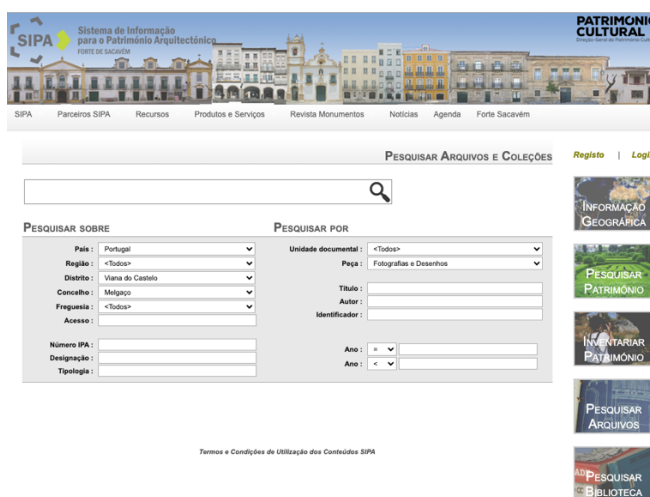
SIPA Sistema de Informação para o Património Arquitectónico
FORTE DE SACAVÉM

PATRIMÓNIO CULTURAL
Direção-Geral do Património Cultural

SIPA Parceiros SIPA Recursos Produtos e Serviços Revista Monumentos Notícias Agenda Forte Sacavém

Pesquisar Arquivos e Coleções

Registo | Login

Pesquisar sobre

País : Portugal
Região : <Todos>
Distrito : Viana do Castelo
Concelho : Melgaço
Freguesia : <Todos>
Acesso :

Número IPA :
Designação :
Tipologia :

Pesquisar por

Unidade documental : <Todos>
Peça : Fotografias e Desenhos

Título :
Autor :
Identificador :

Ano : =
Ano : <

Informação Geográfica

Pesquisar Património

Inventariar Património

Pesquisar Arquivos

Pesquisar Biblioteca

Termos e Condições de Utilização dos Conteúdos SIPA